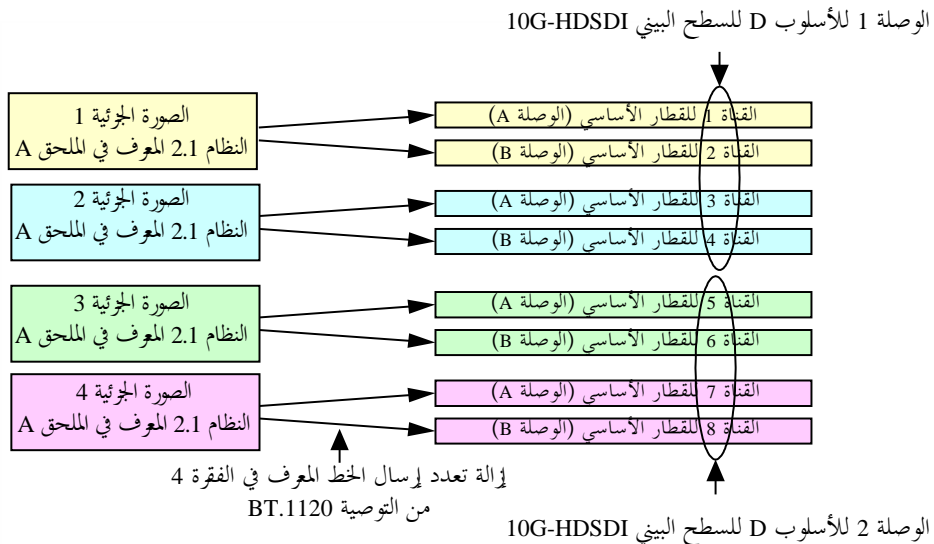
الوصلة 1 للأسلوب D للسطح البيني 10G-HDSDI

الصورة الجزئية 1
النظام 2.1 المعرف في الملحق A

القناة 1 للقطار الأساسي (الوصلة A)
القناة 2 للقطار الأساسي (الوصلة B)

الصورة الجزئية 2
النظام 2.1 المعرف في الملحق A

القناة 3 للقطار الأساسي (الوصلة A)
القناة 4 للقطار الأساسي (الوصلة B)

الصورة الجزئية 3
النظام 2.1 المعرف في الملحق A

القناة 5 للقطار الأساسي (الوصلة A)
القناة 6 للقطار الأساسي (الوصلة B)

الصورة الجزئية 4
النظام 2.1 المعرف في الملحق A

القناة 7 للقطار الأساسي (الوصلة A)
القناة 8 للقطار الأساسي (الوصلة B)

إزالة تعدد إرسال الخط المعرف في الفقرة 4
من التوصية BT.1120

الوصلة 2 للأسلوب D للسطح البيني 10G-HDSDI